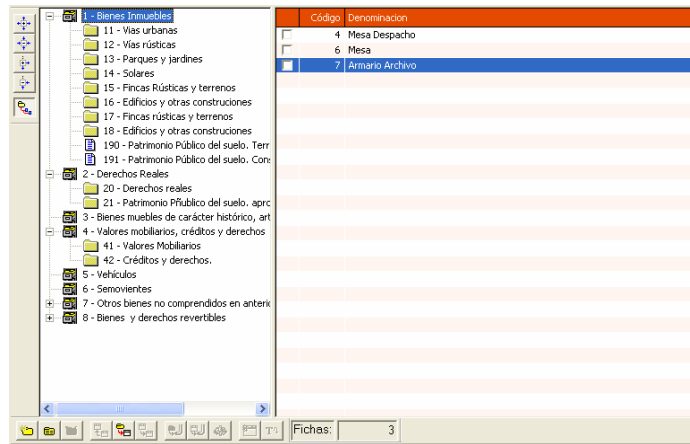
1 - Bienes Inmuebles
11 - Vias urbanas
12 - Vías rústicas
13 - Parques y jardines
14 - Solares
15 - Fincas Rústicas y terrenos
16 - Edificios y otras construciones
17 - Fincas rústicas y terrenos
18 - Edificios y otras construciones
190 - Patrimonio Público del suelo. Terr
191 - Patrimonio Público del suelo. Cons
2 - Derechos Reales
20 - Derechos reales
21 - Patrimonio Príublico del suelo. aprc
3 - Bienes muebles de carácter histórico, art
4 - Valores mobiliarios, créditos y derechos
41 - Valores Mobiliarios
42 - Créditos y derechos.
5 - Vehículos
6 - Semovientes
7 - Otros bienes no comprendidos en anteric
8 - Bienes y derechos revertibles

| | Código | Denominacion |
|---|---|---|
| | 4 | Mesa Despacho |
| | 6 | Mesa |
| | 7 | Armario Archivo |

Fichas: 3